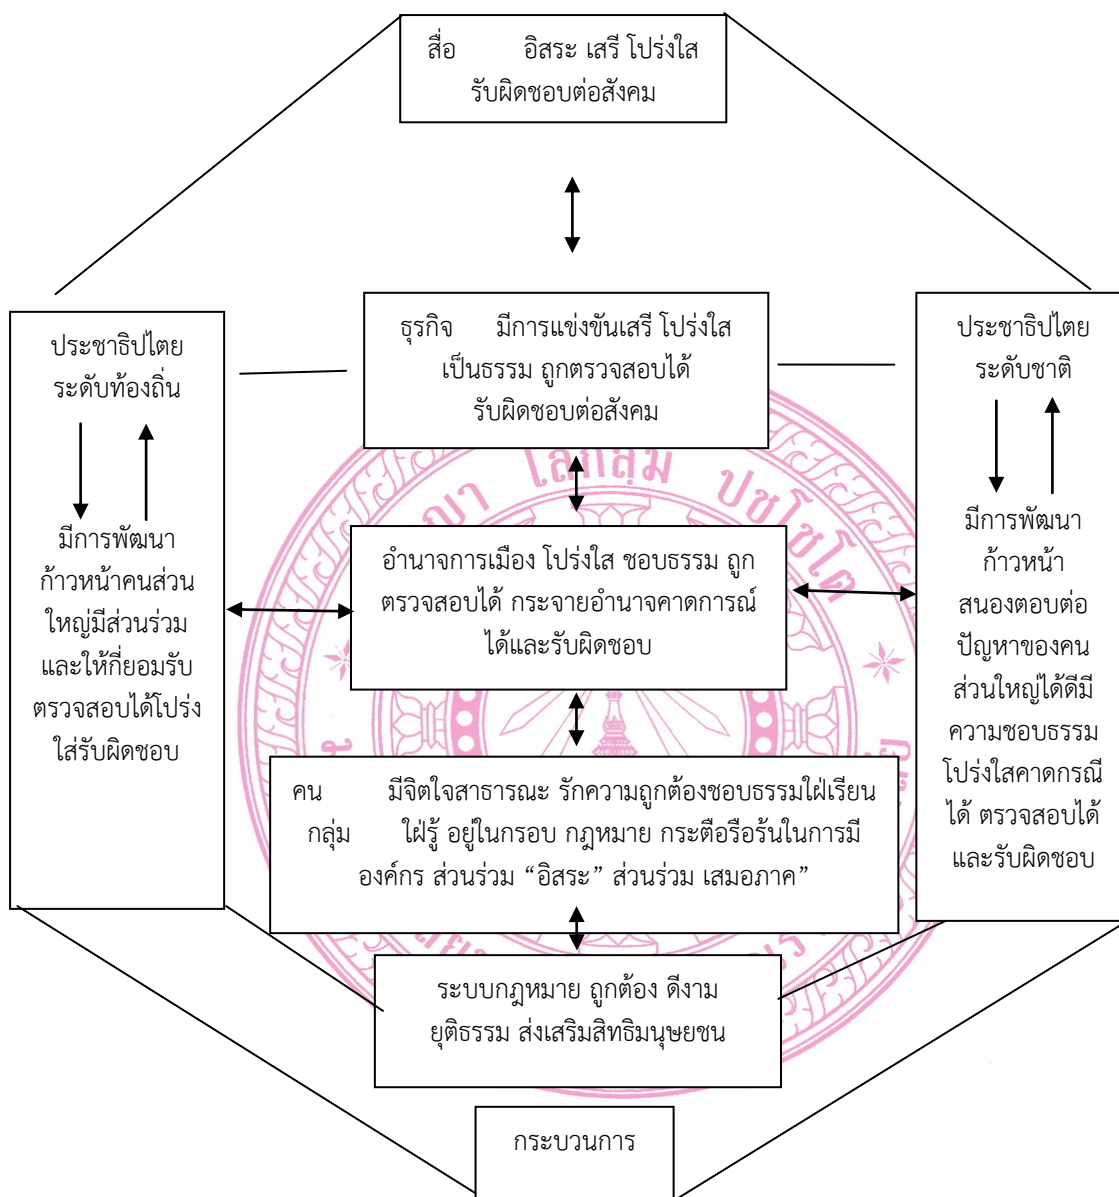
สื่อ อิสระ เสรี โปร่งใส รับผิดชอบต่อสังคม

ประชาธิปไตยระดับท้องถิ่น

มีการพัฒนาก้าวหน้าคนส่วนใหญ่มีส่วนร่วมและให้กี่ยอมรับตรวจสอบได้โปร่งใส่รับผิดชอบ

ธุรกิจ มีการแข่งขันเสรี โปร่งใส เป็นธรรม ถูกตรวจสอบได้ รับผิดชอบต่อสังคม

ประชาธิปไตยระดับชาติ

มีการพัฒนาก้าวหน้าสนองตอบต่อปัญหาของคนส่วนใหญ่ได้ดีมีความชอบธรรมโปร่งใสคาดกรณีได้ ตรวจสอบได้และรับผิดชอบ

อำนาจการเมือง โปร่งใส ชอบธรรม ถูกตรวจสอบได้ กระจายอำนาจคาดการณ์ได้และรับผิดชอบ

คน กลุ่ม องค์กร มีจิตใจสาธารณะ รักความถูกต้องชอบธรรมใฝ่เรียนใฝ่รู้ อยู่ในกรอบ กฎหมาย กระตือรือร้นในการมีส่วนร่วม “อิสระ” ส่วนร่วม เสมอภาค”

ระบบกฎหมาย ถูกต้อง ดีงาม ยุติธรรม ส่งเสริมสิทธิมนุษยชน

กระบวนการ